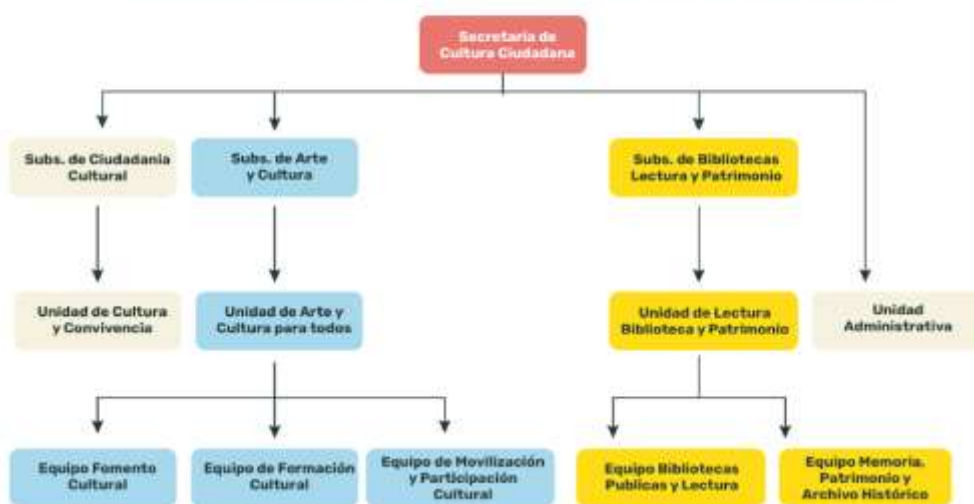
Secretaría de Cultura Ciudadana

Subs. de Ciudadanía Cultural

Subs. de Arte y Cultura

Subs. de Bibliotecas Lectura y Patrimonio

Unidad de Cultura y Convivencia

Unidad de Arte y Cultura para todos

Unidad de Lectura Biblioteca y Patrimonio

Unidad Administrativa

Equipo Fomento Cultural

Equipo de Formación Cultural

Equipo de Movilización y Participación Cultural

Equipo Bibliotecas Publicas y Lectura

Equipo Memoria, Patrimonio y Archivo Histórico